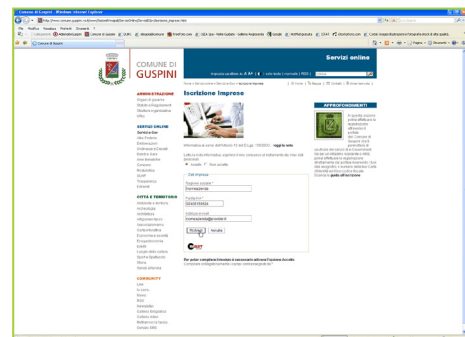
Comune di Guspini - Windows Internet Explorer

COMUNE DI GUSPINI

Servizi online

Iscrizione imprese

AMMINISTRAZIONE
Organi di governo
Statuto e Regolamenti
Struttura organizzativa
Albo

SERVIZI ONLINE
Servizi online
Albo Pretorio
Deliberazioni
Ordinanze e Decreti
Bandi e Gare
Area fornitori
Concorsi
Modulistica
SUAP
Trasparenza
Estratti

CITTÀ E TERRITORIO

COMMUNITY

APPROFONDIMENTI

Ragione sociale *
Partita IVA *
Indirizzo email *
Registrati
Annulla

Continua